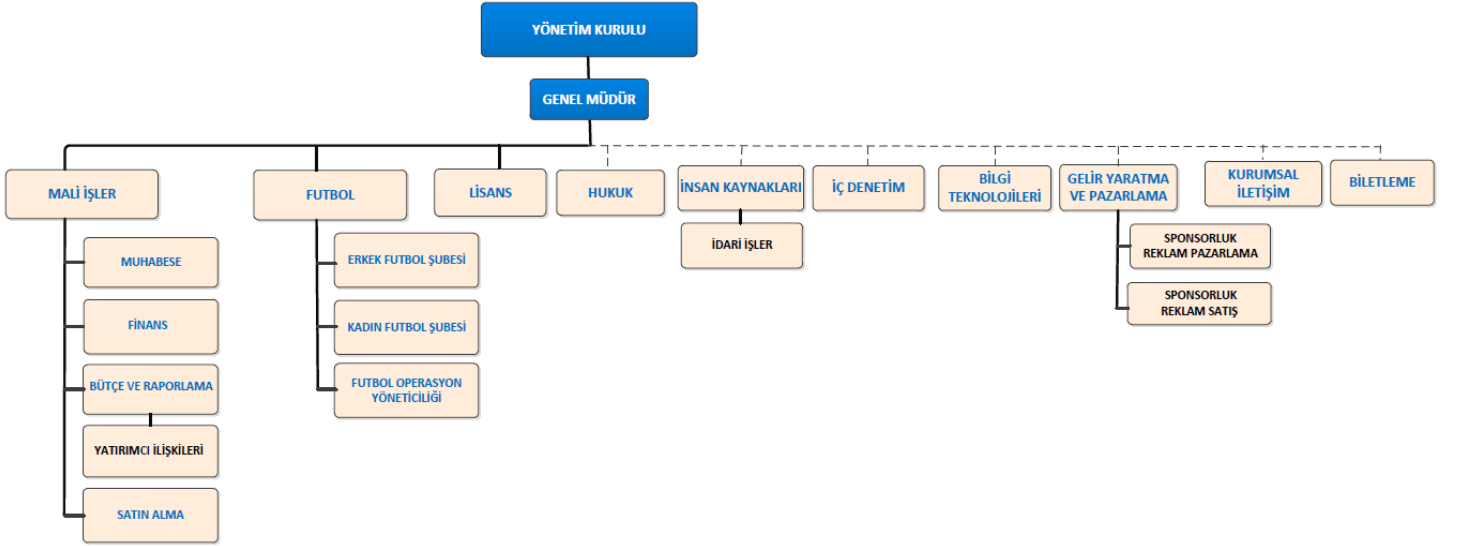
YÖNETİM KURULU

GENEL MÜDÜR

MALİ İŞLER

MUHABESE

FİNANS

BÜTÇE VE RAPORLAMA

YATIRIMCI İLİŞKİLERİ

SATIN ALMA

FUTBOL

ERKEK FUTBOL ŞUBESİ

KADIN FUTBOL ŞUBESİ

FUTBOL OPERASYON YÖNETİCİLİĞİ

LİSANS

HUKUK

İNSAN KAYNAKLARI

İDARİ İŞLER

İÇ DENETİM

BİLGİ TEKNOLOJİLERİ

GELİR YARATMA VE PAZARLAMA

SPONSORLUK REKLAM PAZARLAMA

SPONSORLUK REKLAM SATIŞ

KURUMSAL İLETİŞİM

BİLETLEME